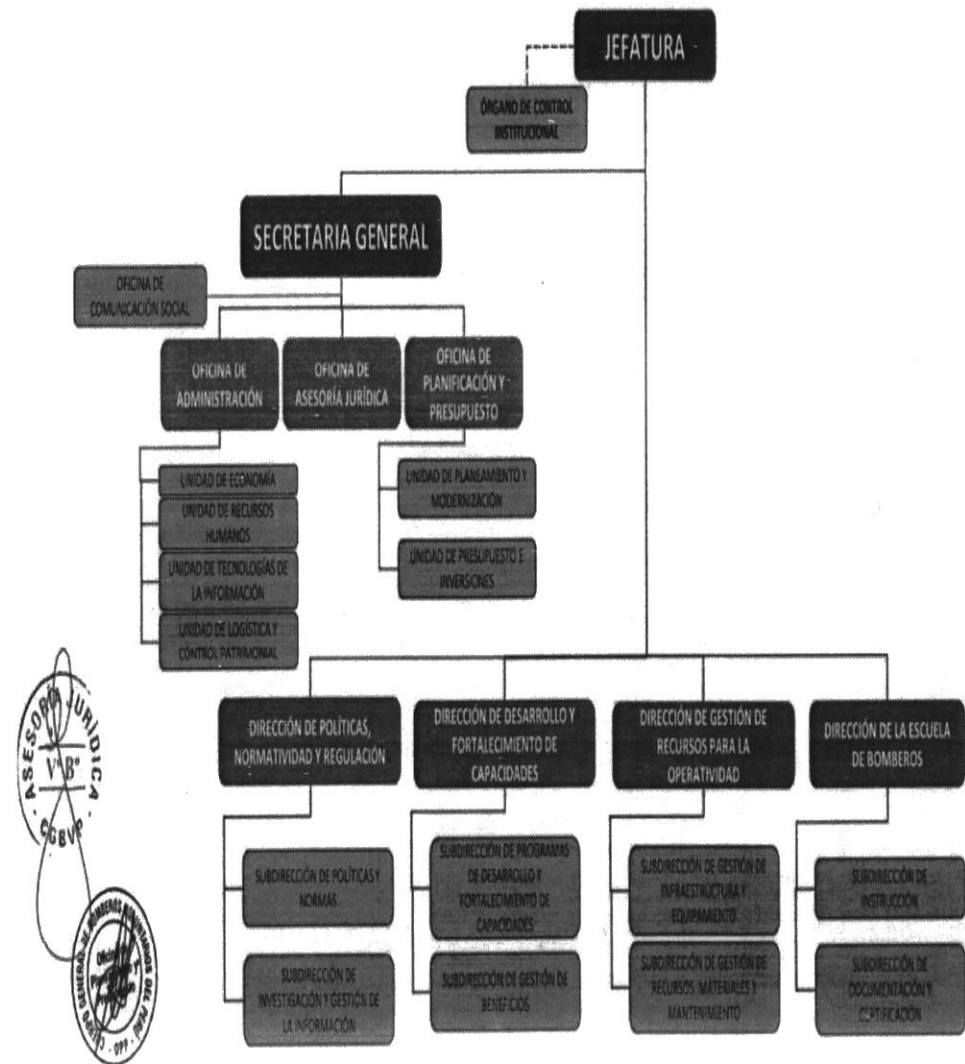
JEFATURA

ÓRGANO DE CONTROL INSTITUCIONAL

SECRETARIA GENERAL

OFICINA DE COMUNICACIÓN SOCIAL

OFICINA DE ADMINISTRACIÓN

OFICINA DE ASESORÍA JURÍDICA

OFICINA DE PLANIFICACIÓN Y PRESUPUESTO

UNIDAD DE ECONOMÍA

UNIDAD DE RECURSOS HUMANOS

UNIDAD DE TECNOLOGÍAS DE LA INFORMACIÓN

UNIDAD DE LOGÍSTICA Y CONTROL PATRIMONIAL

UNIDAD DE PLANEAMIENTO Y MODERNIZACIÓN

UNIDAD DE PRESUPUESTO E INVERSIONES

DIRECCIÓN DE POLÍTICAS, NORMATIVIDAD Y REGULACIÓN

DIRECCIÓN DE DESARROLLO Y FORTALECIMIENTO DE CAPACIDADES

DIRECCIÓN DE GESTIÓN DE RECURSOS PARA LA OPERATIVIDAD

DIRECCIÓN DE LA ESCUELA DE BOMBEROS

SUBDIRECCIÓN DE POLÍTICAS Y NORMAS

SUBDIRECCIÓN DE INVESTIGACIÓN Y GESTIÓN DE LA INFORMACIÓN

SUBDIRECCIÓN DE PROGRAMAS DE DESARROLLO Y FORTALECIMIENTO DE CAPACIDADES

SUBDIRECCIÓN DE GESTIÓN DE BENEFICIOS

SUBDIRECCIÓN DE GESTIÓN DE INFRAESTRUCTURA Y EQUIPAMIENTO

SUBDIRECCIÓN DE GESTIÓN DE RECURSOS MATERIALES Y MANTENIMIENTO

SUBDIRECCIÓN DE INSTRUCCIÓN

SUBDIRECCIÓN DE DOCUMENTACIÓN Y CERTIFICACIÓN

ASESORÍA JURÍDICA
V°B°
CGBVP

CUERPO GENERAL DE BOMBEROS VOLUNTARIOS DEL PERÚ
Oficina de Planificación y Presupuesto